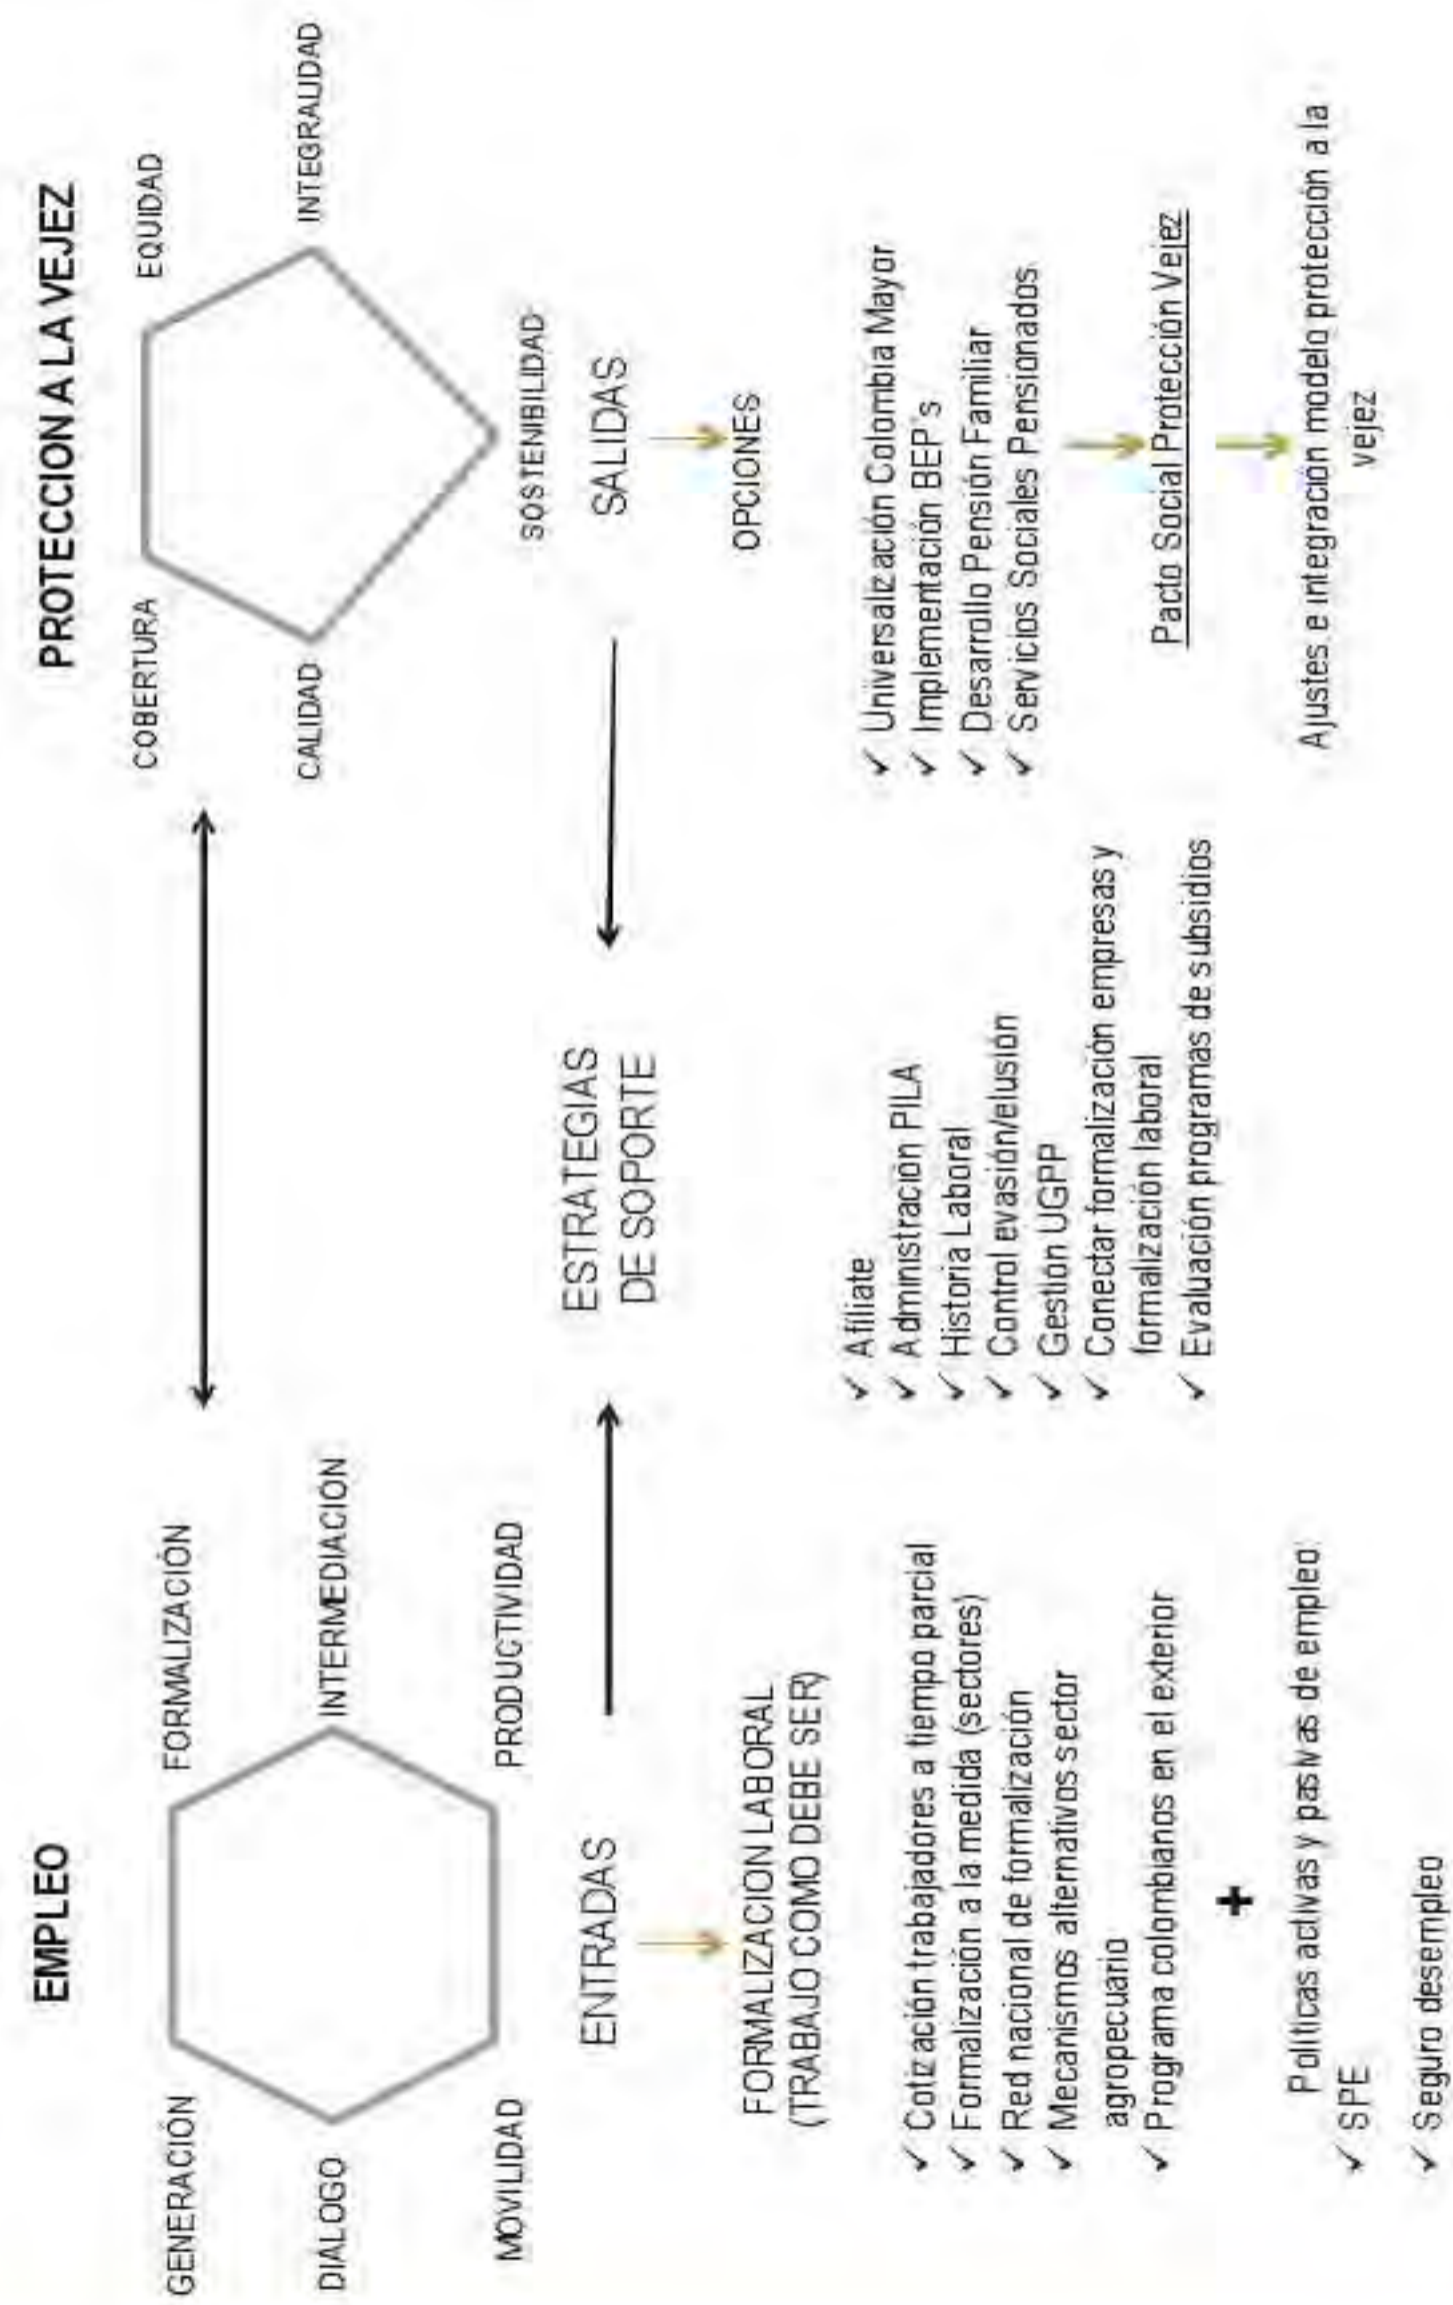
EMPLEO

GENERACIÓN

FORMALIZACIÓN

INTERMEDIACION

DIALOGO

MOVILIDAD

PRODUCTIVIDAD

PROTECCION A LA VEJEZ

COBERTURA

EQUIDAD

INTEGRALIDAD

CALIDAD

SOSTENIBILIDAD

ENTRADAS

ESTRATEGIAS DE SOPORTE

SALIDAS

FORMALIZACION LABORAL (TRABAJO COMO DEBE SER)

✓ Cotización trabajadores a tiempo parcial
✓ Formalización a la medida (sectores)
✓ Red nacional de formalización
✓ Mecanismos alternativos sector agropecuario
✓ Programa colombianos en el exterior

+

Políticas activas y pasivas de empleo
✓ SPE
✓ Seguro desempleo

✓ Afiliate
✓ Administración PILA
✓ Historia Laboral
✓ Control evasión/elusión
✓ Gestión UGPP
✓ Conectar formalización empresas y formalización laboral
✓ Evaluación programas de subsidios

OPCIONES

✓ Universalización Colombia Mayor
✓ Implementación BEP's
✓ Desarrollo Pensión Familiar
✓ Servicios Sociales Pensionados

Pacto Social Protección Vejez

Ajustes e integración modelo protección a la vejez